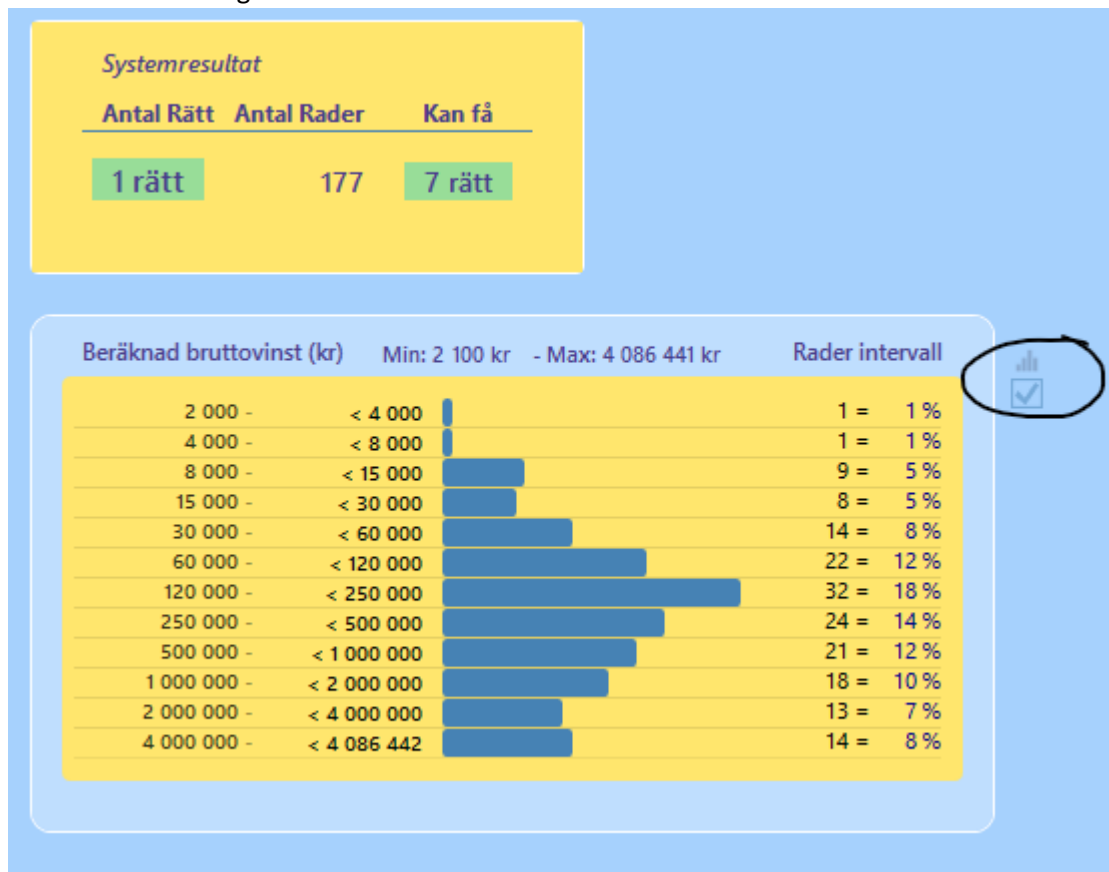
Systemresultat

| Antal Rätt | Antal Rader | Kan få |
|---|---|---|
| 1 rätt | 177 | 7 rätt |

Beräknad bruttovinst (kr) Min: 2 100 kr - Max: 4 086 441 kr Rader intervall

| | | |
|---|---|---|
| 2 000 - | < 4 000 | 1 = 1 % |
| 4 000 - | < 8 000 | 1 = 1 % |
| 8 000 - | < 15 000 | 9 = 5 % |
| 15 000 - | < 30 000 | 8 = 5 % |
| 30 000 - | < 60 000 | 14 = 8 % |
| 60 000 - | < 120 000 | 22 = 12 % |
| 120 000 - | < 250 000 | 32 = 18 % |
| 250 000 - | < 500 000 | 24 = 14 % |
| 500 000 - | < 1 000 000 | 21 = 12 % |
| 1 000 000 - | < 2 000 000 | 18 = 10 % |
| 2 000 000 - | < 4 000 000 | 13 = 7 % |
| 4 000 000 - | < 4 086 442 | 14 = 8 % |